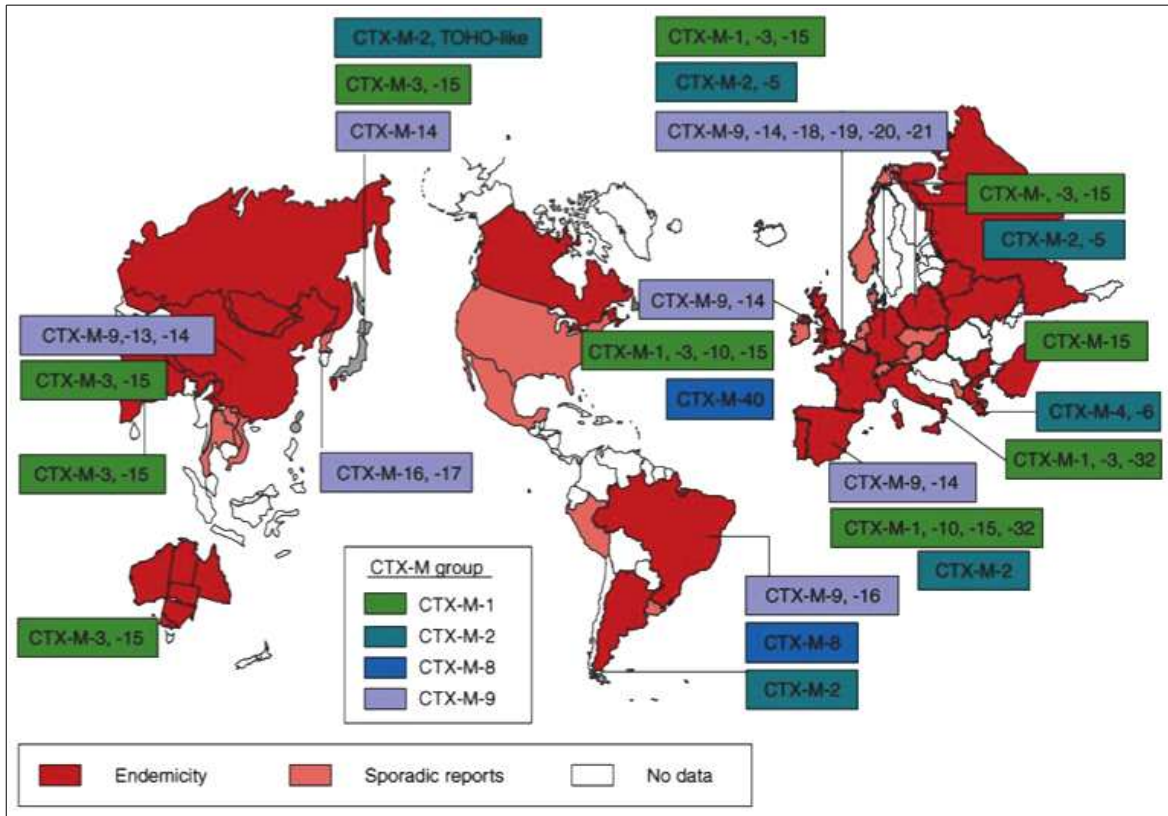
CTX-M-2, TOHO-like

CTX-M-3, -15

CTX-M-14

CTX-M-1, -3, -15

CTX-M-2, -5

CTX-M-9, -14, -18, -19, -20, -21

CTX-M-, -3, -15

CTX-M-2, -5

CTX-M-9,-13, -14

CTX-M-3, -15

CTX-M-9, -14

CTX-M-1, -3, -10, -15

CTX-M-15

CTX-M-40

CTX-M-4, -6

CTX-M-1, -3, -32

CTX-M-3, -15

CTX-M-16, -17

CTX-M-9, -14

CTX-M-1, -10, -15, -32

CTX-M-2

CTX-M group

CTX-M-1

CTX-M-2

CTX-M-8

CTX-M-9

CTX-M-9, -16

CTX-M-8

CTX-M-2

CTX-M-3, -15

Endemicity

Sporadic reports

No data